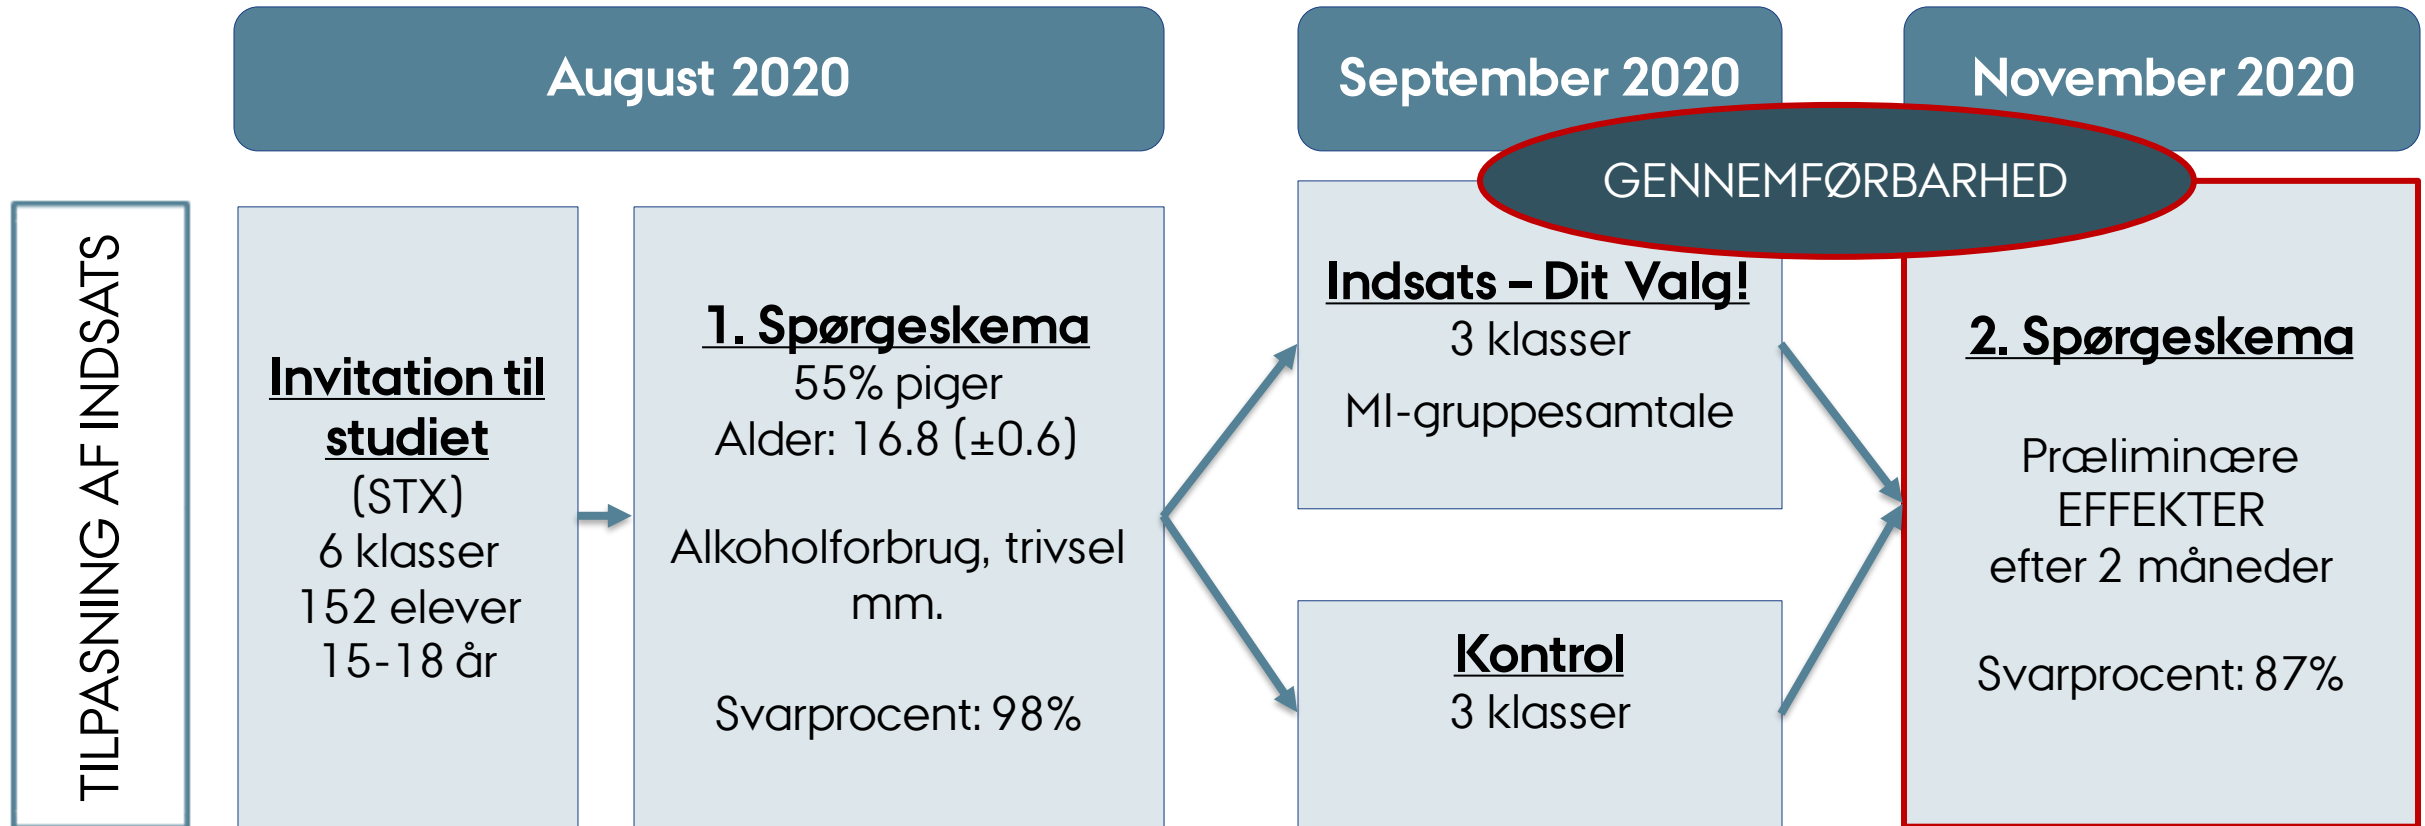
August 2020

September 2020

November 2020

TILPASNING AF INDSATS

Invitation til studiet
(STX)
6 klasser
152 elever
15-18 år

1. Spørgeskema
55% piger
Alder: 16.8 (±0.6)

Alkoholforbrug, trivsel mm.

Svarprocent: 98%

GENNEMFØRBARHED

Indsats – Dit Valg!
3 klasser
MI-gruppesamtale

Kontrol
3 klasser

2. Spørgeskema

Præliminære EFFEKTER
efter 2 måneder

Svarprocent: 87%